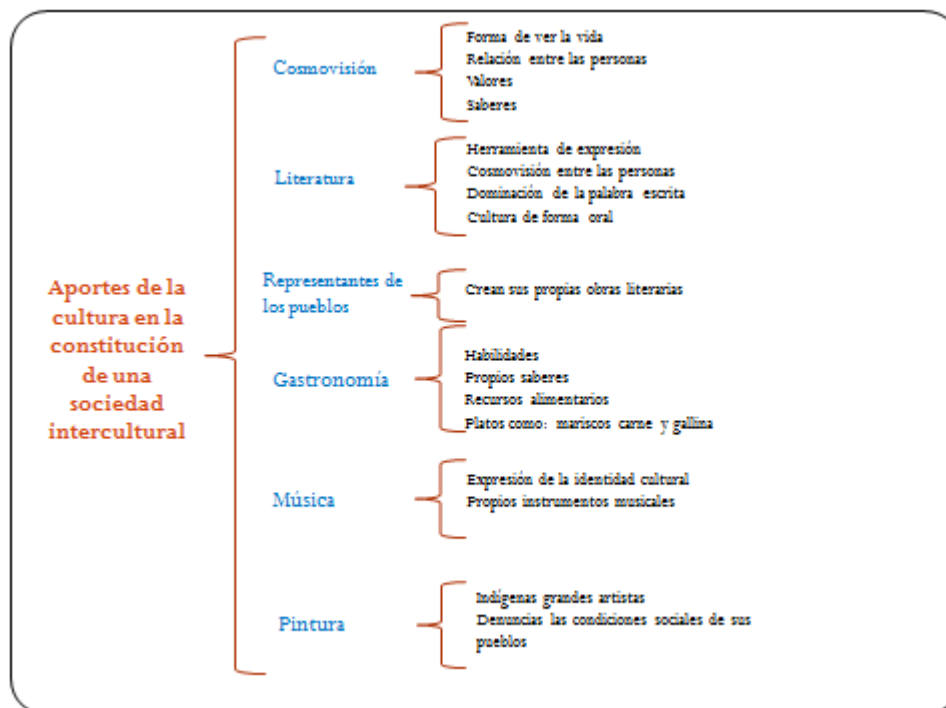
Aportes de la cultura en la constitución de una sociedad intercultural

Cosmovisión

Forma de ver la vida
Relación entre las personas
Valores
Saberes

Literatura

Herramienta de expresión
Cosmovisión entre las personas
Dominación de la palabra escrita
Cultura de forma oral

Representantes de los pueblos

Crean sus propias obras literarias

Gastronomía

Habilidades
Propios saberes
Recursos alimentarios
Platos como: mariscos carne y gallina

Música

Expresión de la identidad cultural
Propios instrumentos musicales

Pintura

Indígenas grandes artistas
Denuncias las condiciones sociales de sus pueblos